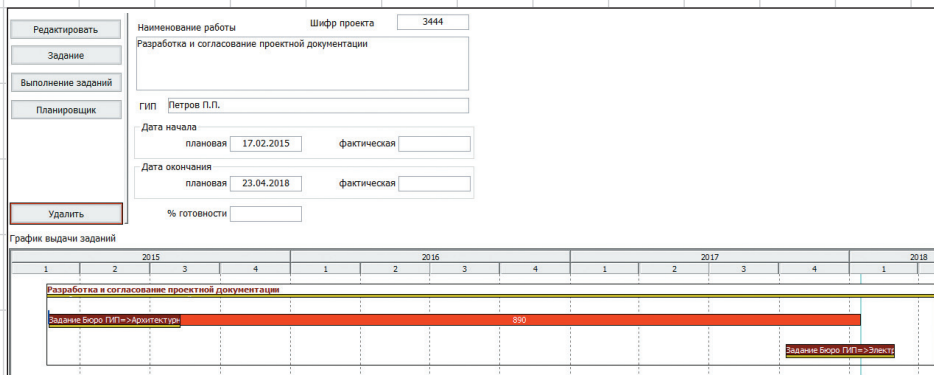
Редактировать

Задание

Выполнение заданий

Планировщик

Удалить

Наименование работы

Шифр проекта 3444

Разработка и согласование проектной документации

ГИП Петров П.П.

Дата начала

плановая 17.02.2015

фактическая

Дата окончания

плановая 23.04.2018

фактическая

% готовности

График выдачи заданий

| 2015 | | | | 2016 | | | | 2017 | | | | 2018 |
|---|---|---|---|---|---|---|---|---|---|---|---|---|
| 1 | 2 | 3 | 4 | 1 | 2 | 3 | 4 | 1 | 2 | 3 | 4 | 1 |

Разработка и согласование проектной документации

Задание Бюро ГИП=>Архитектур

890

Задание Бюро ГИП=>Электр